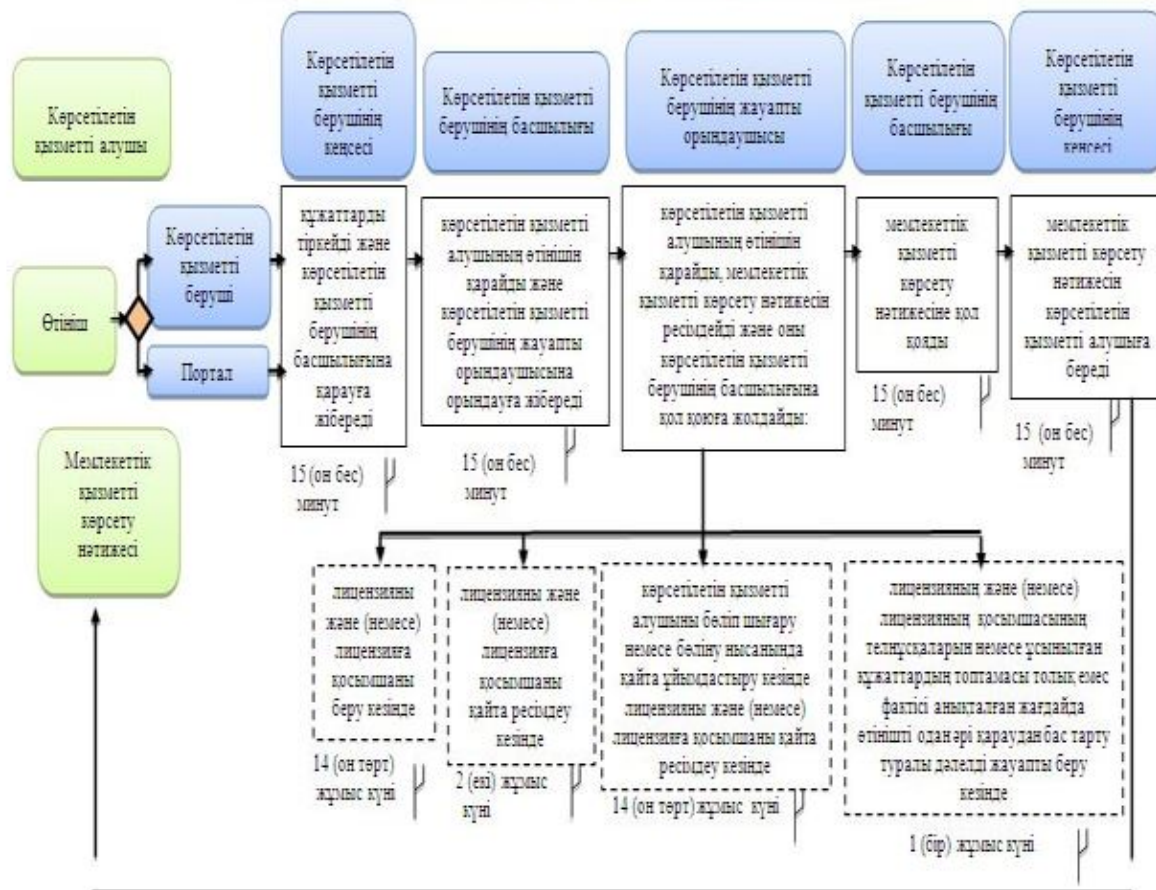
Көрсетілетін қызметті алушы

Көрсетілетін қызметті берушінің кеңсесі

Көрсетілетін қызметті берушінің басшылығы

Көрсетілетін қызметті берушінің жауапты орындаушысы

Көрсетілетін қызметті берушінің басшылығы

Көрсетілетін қызметті берушінің кеңсесі

Өтініш

Көрсетілетін қызметті беруші

Портал

құжаттарды тіркейді және көрсетілетін қызметті берушінің басшылығына қарауға жібереді

15 (он бес) минут

көрсетілетін қызметті алушының өтінішін қарайды және көрсетілетін қызметті берушінің жауапты орындаушысына орындауға жібереді

15 (он бес) минут

көрсетілетін қызметті алушының өтінішін қарайды, мемлекеттік қызметті көрсету нәтижесін ресімдейді және оны көрсетілетін қызметті берушінің басшылығына қол қоюға жолдайды:

мемлекеттік қызметті көрсету нәтижесіне қол қояды

15 (он бес) минут

мемлекеттік қызметті көрсету нәтижесін көрсетілетін қызметті алушыға береді

15 (он бес) минут

Мемлекеттік қызметті көрсету нәтижесі

лицензияны және (немесе) лицензияға қосымшаны беру кезінде

14 (он төрт) жұмыс күні

лицензияны және (немесе) лицензияға қосымшаны қайта ресімдеу кезінде

2 (екі) жұмыс күні

көрсетілетін қызметті алушыны бөліп шығару немесе бөліну нысанында қайта ұйымдастыру кезінде лицензияны және (немесе) лицензияға қосымшаны қайта ресімдеу кезінде

14 (он төрт) жұмыс күні

лицензияның және (немесе) лицензияның қосымшасының телнұсқаларын немесе ұсынылған құжаттардың топтамасы толық емес фактісі анықталған жағдайда өтінішті одан әрі қараудан бас тарту туралы дәлелді жауапты беру кезінде

1 (бір) жұмыс күні